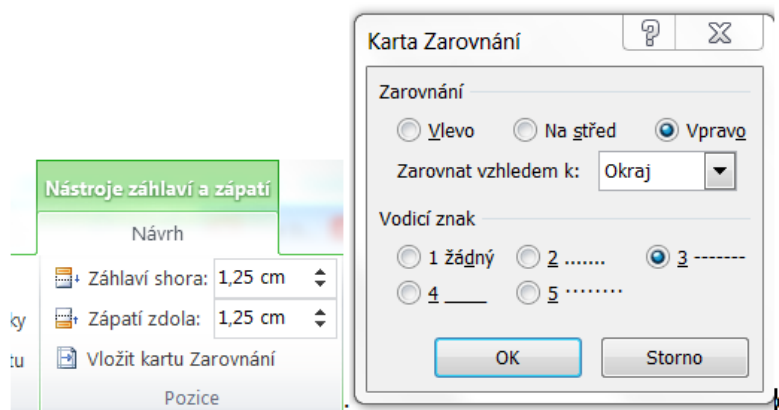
Nástroje záhlaví a zápatí

Návrh

ky

tu

Záhlaví shora: 1,25 cm

Zápatí zdola: 1,25 cm

Vložit kartu Zarovnání

Pozice

Karta Zarovnání

?

X

Zarovnání

Vlevo

Na střed

Vpravo

Zarovnat vzhledem k: Okraj

Vodicí znak

1 žádný

2 .......

3 -------

4 ____

5 ········

OK

Storno